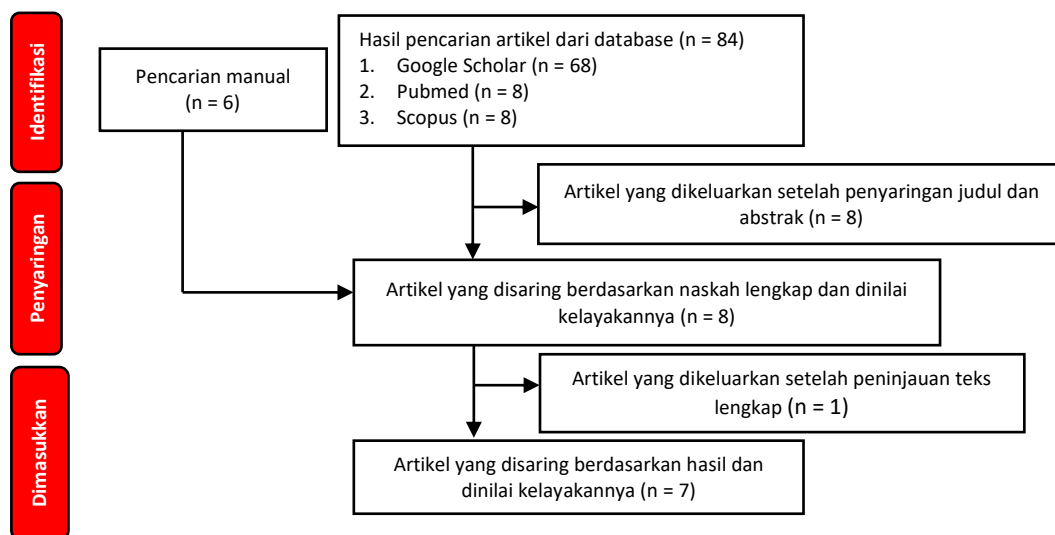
Identifikasi

Pencarian manual (n = 6)

Hasil pencarian artikel dari database (n = 84)
1. Google Scholar (n = 68)
2. Pubmed (n = 8)
3. Scopus (n = 8)

Penyaringan

Artikel yang dikeluarkan setelah penyaringan judul dan abstrak (n = 8)

Artikel yang disaring berdasarkan naskah lengkap dan dinilai kelayakannya (n = 8)

Dimasukkan

Artikel yang dikeluarkan setelah peninjauan teks lengkap (n = 1)

Artikel yang disaring berdasarkan hasil dan dinilai kelayakannya (n = 7)